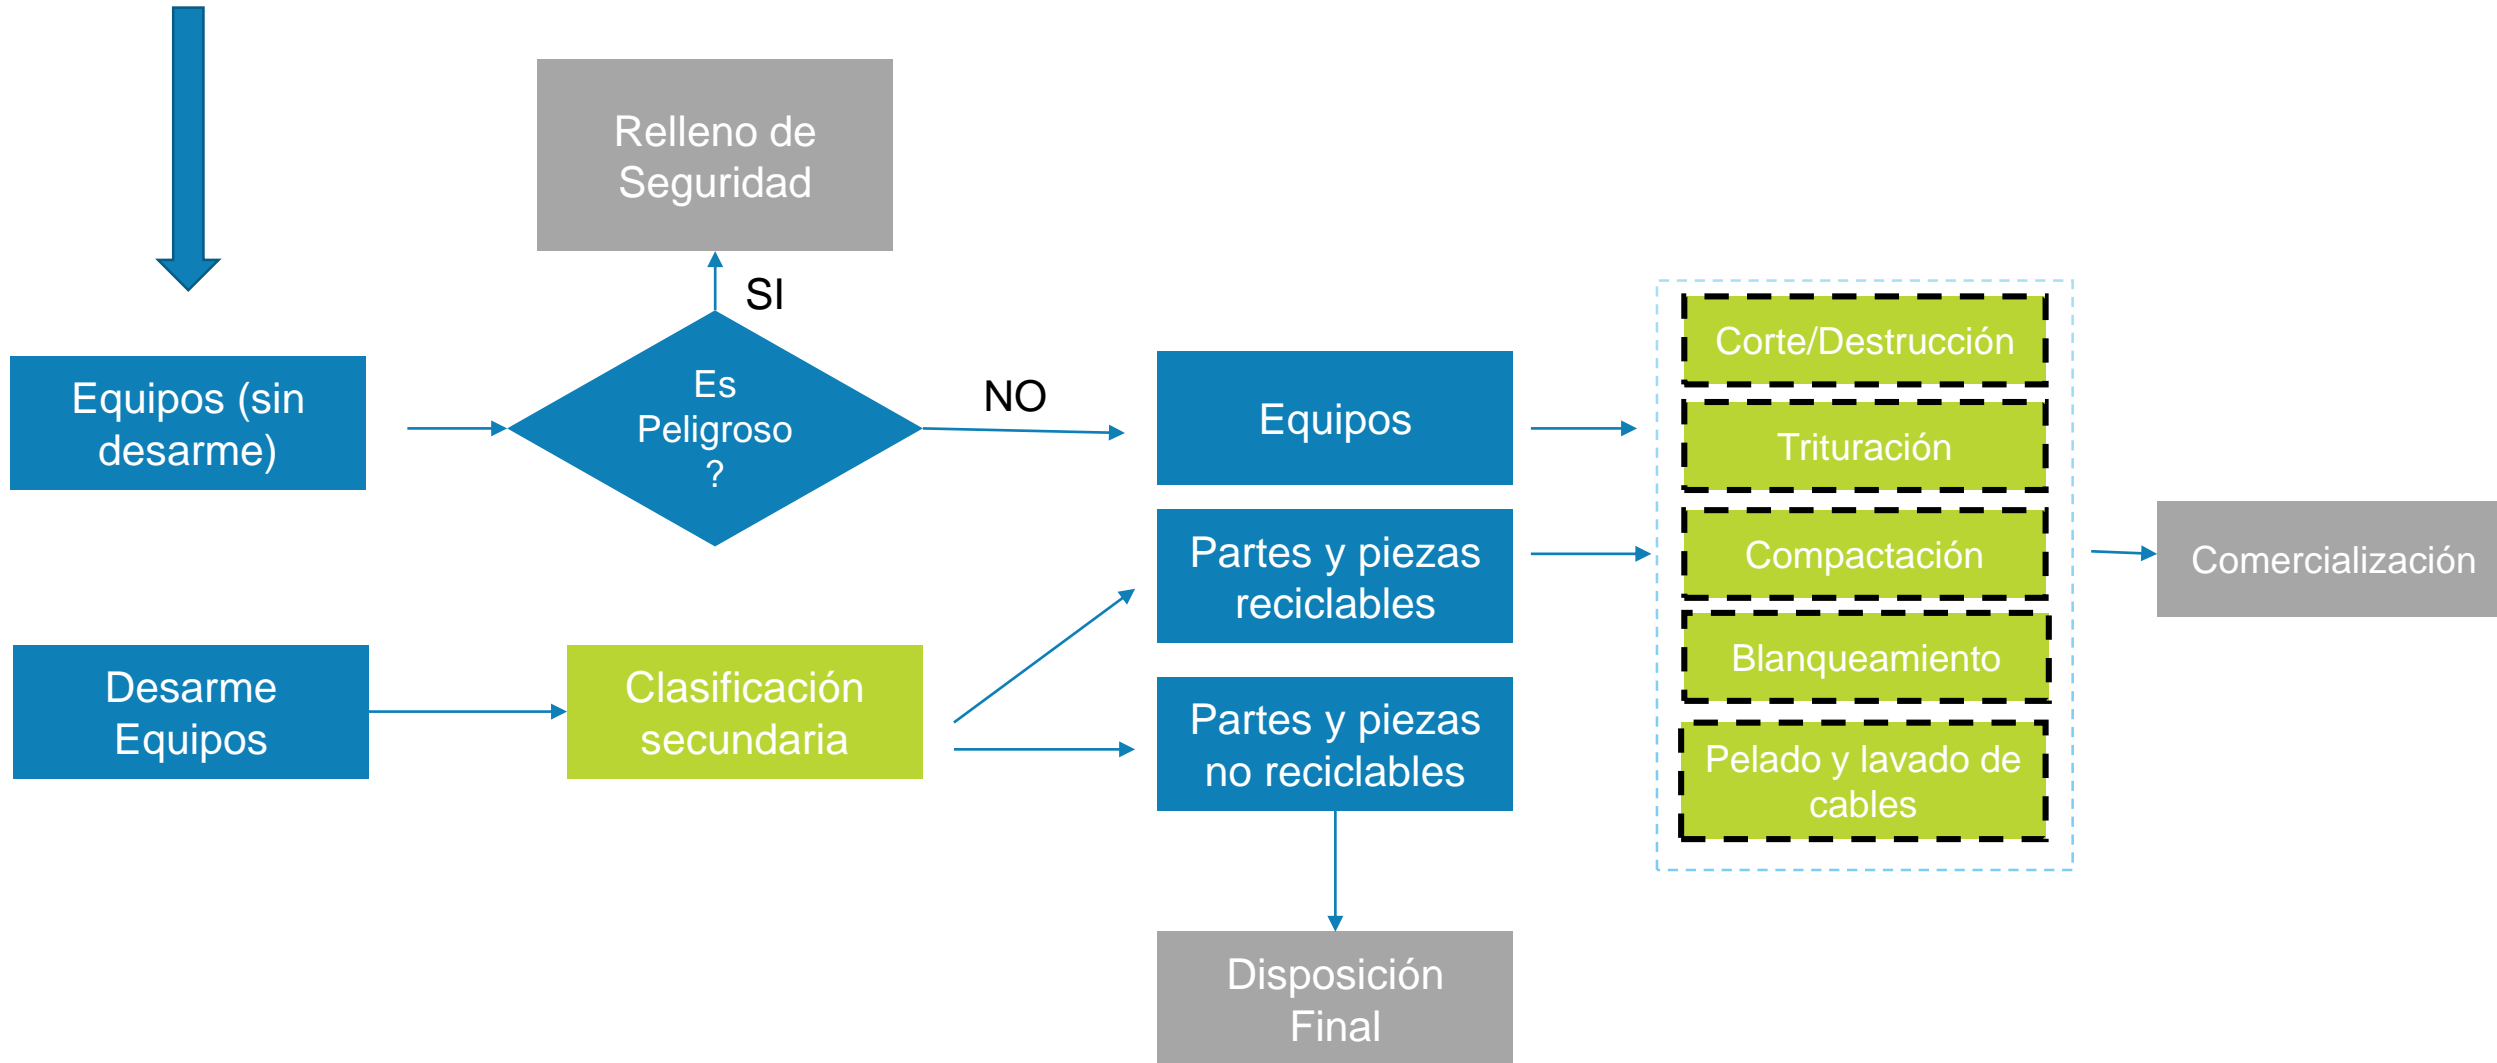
Relleno de Seguridad

SI

Equipos (sin desarme)

Es Peligroso ?

NO

Equipos

Partes y piezas reciclables

Partes y piezas no reciclables

Desarme Equipos

Clasificación secundaria

Corte/Destrucción

Trituración

Compactación

Blanqueamiento

Pelado y lavado de cables

Comercialización

Disposición Final